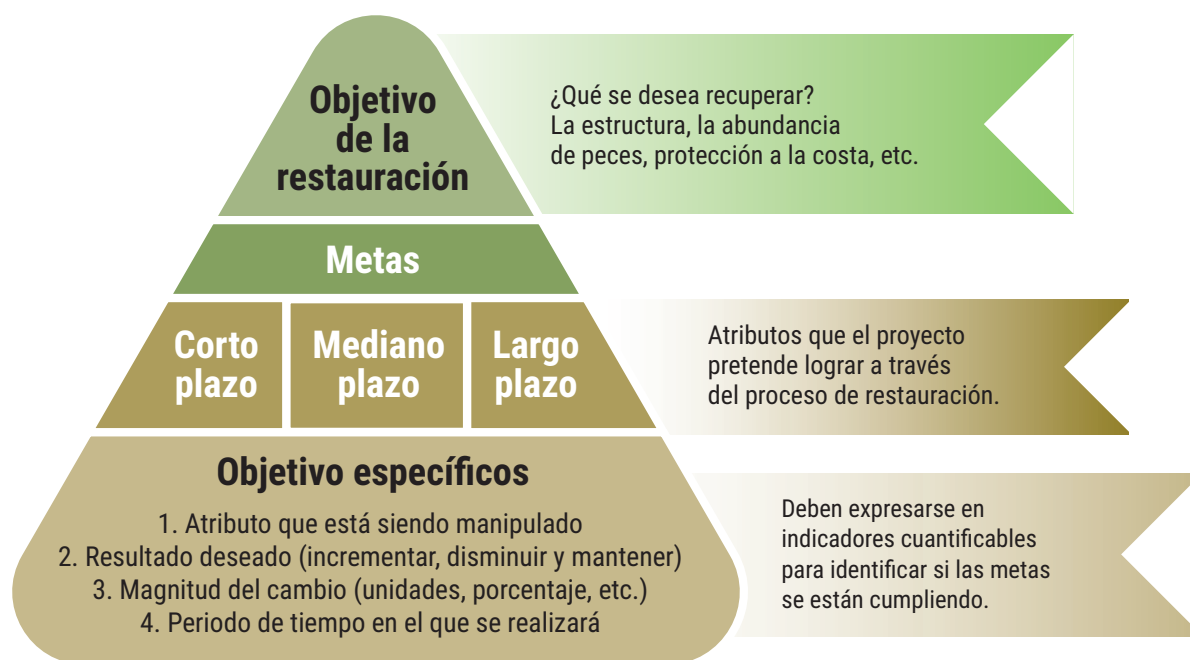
Objetivo de la restauración

¿Qué se desea recuperar? La estructura, la abundancia de peces, protección a la costa, etc.

Metas

Corto plazo

Mediano plazo

Largo plazo

Atributos que el proyecto pretende lograr a través del proceso de restauración.

Objetivo específicos

1. Atributo que está siendo manipulado
2. Resultado deseado (incrementar, disminuir y mantener)
3. Magnitud del cambio (unidades, porcentaje, etc.)
4. Periodo de tiempo en el que se realizará

Deben expresarse en indicadores cuantificables para identificar si las metas se están cumpliendo.